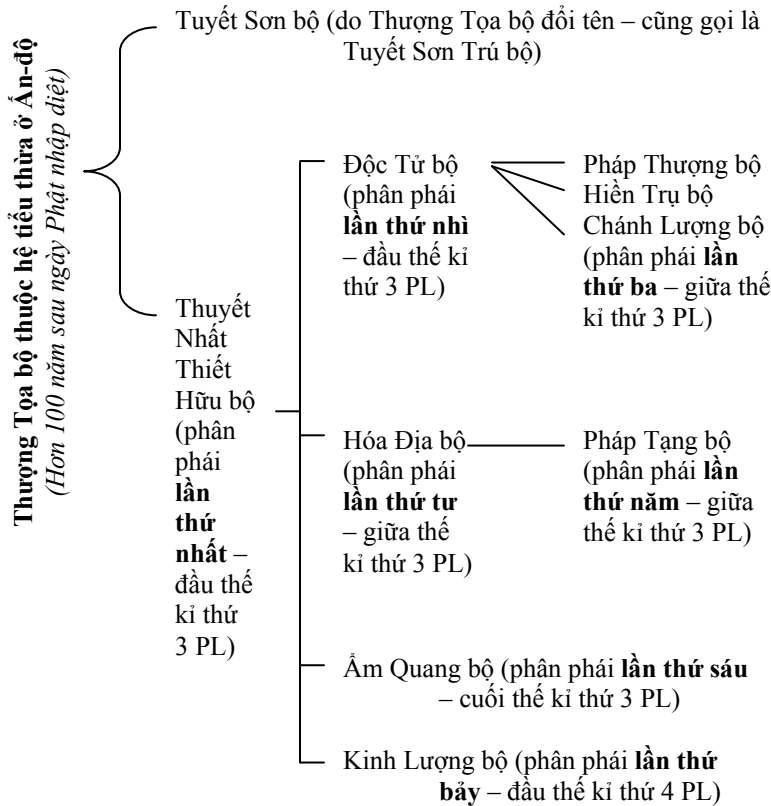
**Thượng Tọa bộ thuộc hệ tiểu thừa ở Ấn-độ**
*(Hơn 100 năm sau ngày Phật nhập diệt)*

Tuyết Sơn bộ (do Thượng Tọa bộ đổi tên – cũng gọi là Tuyết Sơn Trú bộ)

Thuyết Nhất Thiết Hữu bộ (phân phái **lần thứ nhất** – đầu thế kỉ thứ 3 PL)

Độc Tử bộ (phân phái **lần thứ nhì** – đầu thế kỉ thứ 3 PL)

Pháp Thượng bộ
Hiền Trụ bộ
Chánh Lượng bộ
(phân phái **lần thứ ba** – giữa thế kỉ thứ 3 PL)

Hóa Địa bộ (phân phái **lần thứ tư** – giữa thế kỉ thứ 3 PL)

Pháp Tạng bộ (phân phái **lần thứ năm** – giữa thế kỉ thứ 3 PL)

Ẩm Quang bộ (phân phái **lần thứ sáu** – cuối thế kỉ thứ 3 PL)

Kinh Lượng bộ (phân phái **lần thứ bảy** – đầu thế kỉ thứ 4 PL)